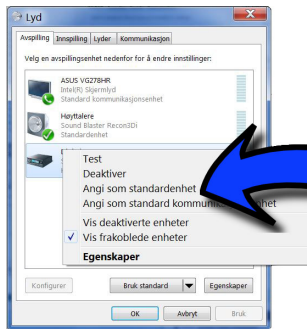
Lyd

Avspilling | Innspilling | Lyder | Kommunikasjon

Velg en avspillingsenhet nedenfor for å endre innstillinger:

ASUS VG278HR
Intel(R) Skjermlyd
Standard kommunikasjonsenhet

Høyttalere
Sound Blaster Recon3Di
Standardenhet

Test
Deaktiver
Angi som standardenhet
Angi som standard kommu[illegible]nhet
Vis deaktiverte enheter
✓ Vis frakoblede enheter
Egenskaper

Konfigurer
Bruk standard
Egenskaper
OK
Avbryt
Bruk